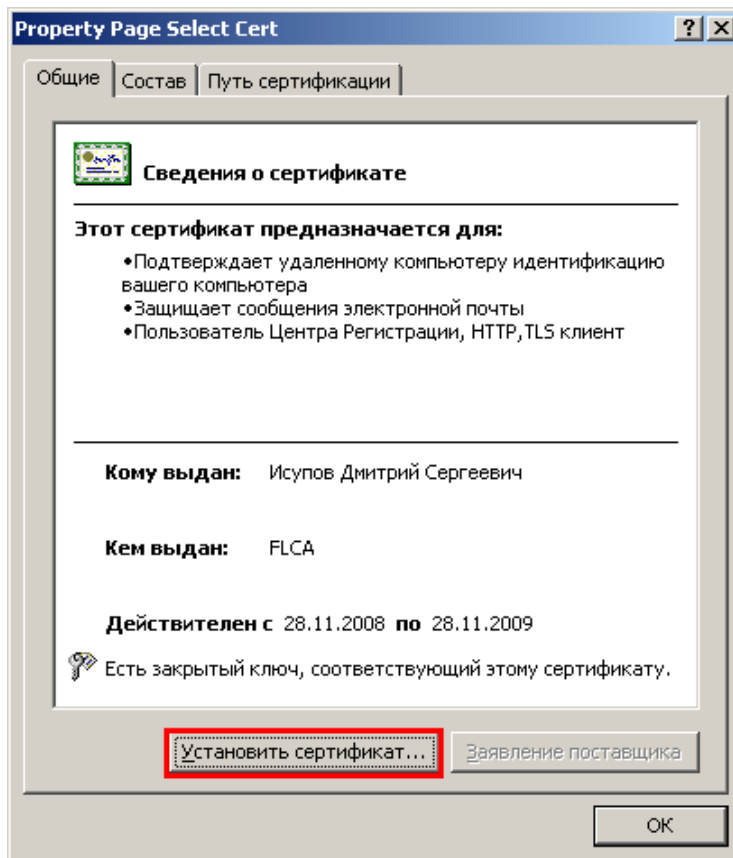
Property Page Select Cert

? X

Общие | Состав | Путь сертификации

Сведения о сертификате

Этот сертификат предназначается для:

•Подтверждает удаленному компьютеру идентификацию вашего компьютера
•Защищает сообщения электронной почты
•Пользователь Центра Регистрации, HTTP,TLS клиент

Кому выдан: Исупов Дмитрий Сергеевич

Кем выдан: FLCA

Действителен с 28.11.2008 по 28.11.2009

Есть закрытый ключ, соответствующий этому сертификату.

Установить сертификат...

Заявление поставщика

OK